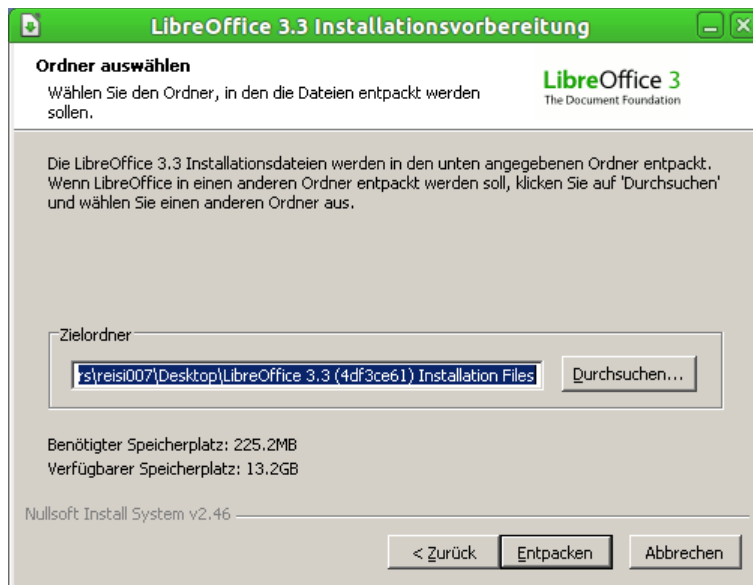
LibreOffice 3.3 Installationsvorbereitung

Ordner auswählen

Wählen Sie den Ordner, in den die Dateien entpackt werden sollen.

LibreOffice 3
The Document Foundation

Die LibreOffice 3.3 Installationsdateien werden in den unten angegebenen Ordner entpackt. Wenn LibreOffice in einen anderen Ordner entpackt werden soll, klicken Sie auf 'Durchsuchen' und wählen Sie einen anderen Ordner aus.

Zielordner

rs\reisi007\Desktop\LibreOffice 3.3 (4df3ce61) Installation Files

Durchsuchen...

Benötigter Speicherplatz: 225.2MB
Verfügbarer Speicherplatz: 13.2GB

Nullsoft Install System v2.46

< Zurück
Entpacken
Abbrechen